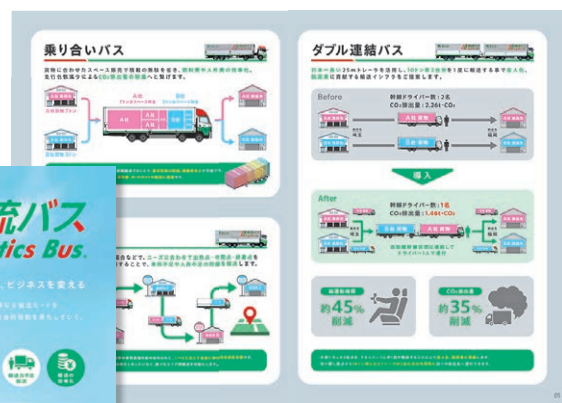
乗り合いバス

ダブル連結バス

Before

幹線ドライバー数：2名

$CO_2$排出量：2.26t-$CO_2$

導入

After

幹線ドライバー数：1名

$CO_2$排出量：1.46t-$CO_2$

幹線輸送

約45%削減

$CO_2$排出量

約35%削減

流バス

tics Bus

、ビジネスを変える

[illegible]